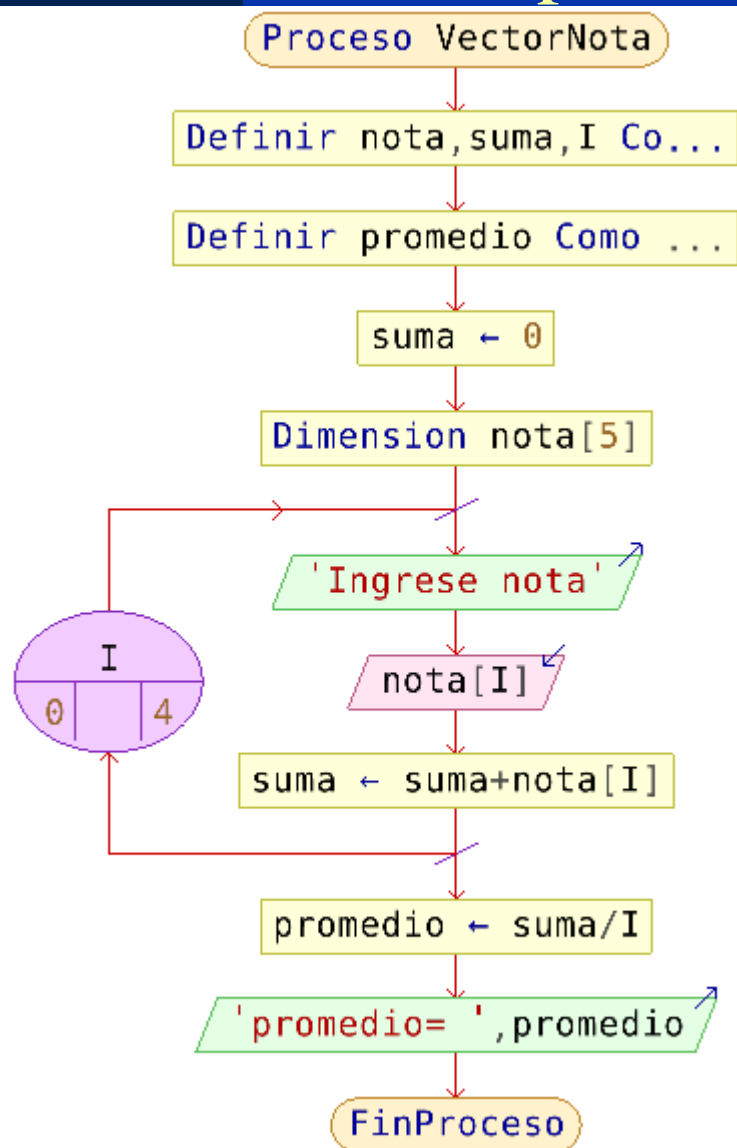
Proceso VectorNota

Definir nota,suma,I Co...

Definir promedio Como ...

suma ← 0

Dimension nota[5]

'Ingrese nota'

nota[I]

suma ← suma+nota[I]

I

0

4

promedio ← suma/I

'promedio= ',promedio

FinProceso